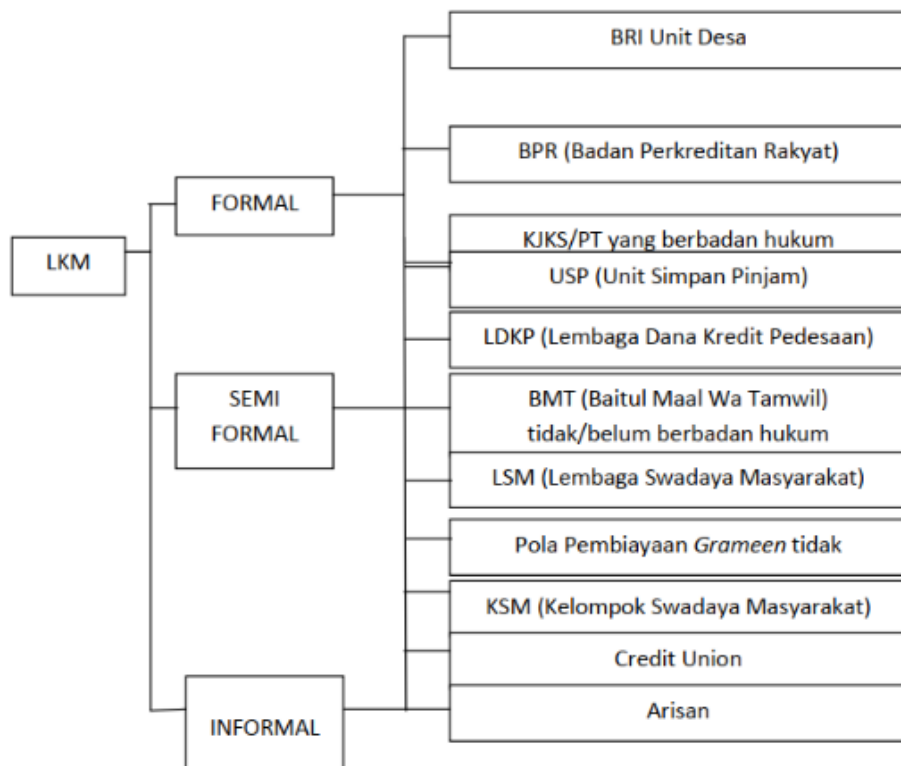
LKM

FORMAL

SEMI FORMAL

INFORMAL

BRI Unit Desa

BPR (Badan Perkreditan Rakyat)

KJKS/PT yang berbadan hukum

USP (Unit Simpan Pinjam)

LDKP (Lembaga Dana Kredit Pedesaan)

BMT (Baitul Maal Wa Tamwil) tidak/belum berbadan hukum

LSM (Lembaga Swadaya Masyarakat)

Pola Pembiayaan *Grameen* tidak

KSM (Kelompok Swadaya Masyarakat)

Credit Union

Arisan